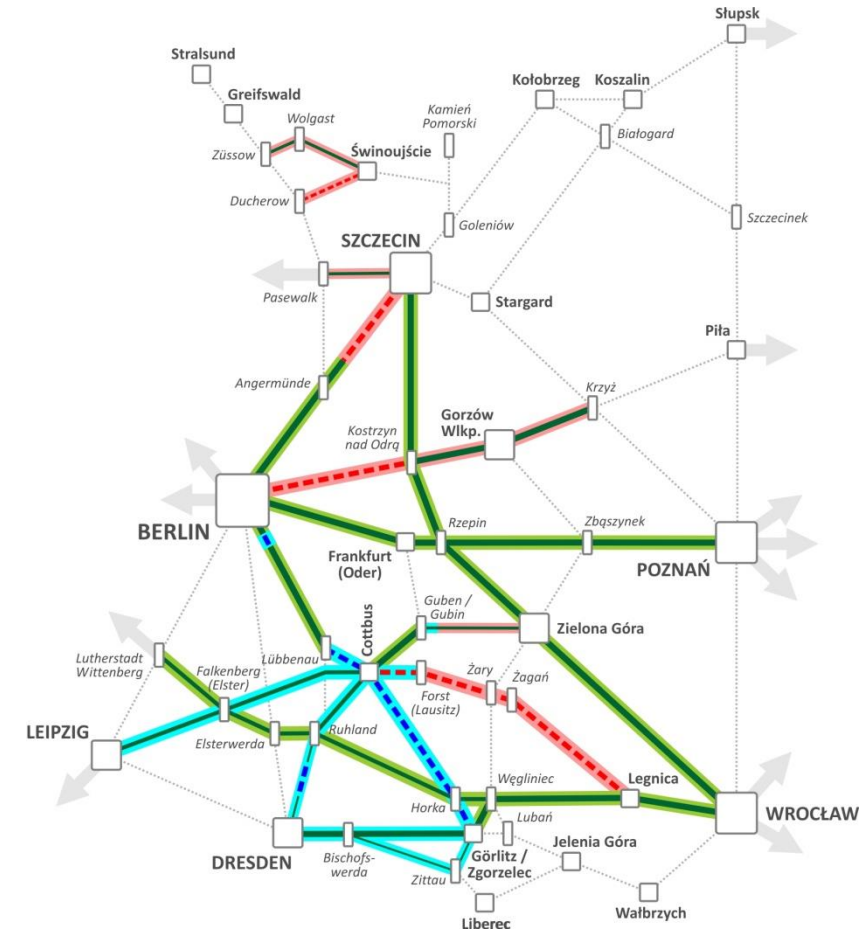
Słupsk
Stralsund
Greifswald
Kołobrzeg
Koszalin
Kamień Pomorski
Wolgast
Białogard
Züssow
Świnoujście
Ducherow
Goleniów
Szczecinek
SZCZECIN
Pasewalk
Stargard
Piła
Angermünde
Krzyż
Kostrzyn nad Odrą
Gorzów Wlkp.
BERLIN
Rzepin
Zbąszynek
Frankfurt (Oder)
POZNAŃ
Guben / Gubin
Zielona Góra
Cottbus
Lutherstadt Wittenberg
Lübbenau
Falkenberg (Elster)
Żary
Żagań
Forst (Lausitz)
LEIPZIG
Ruhland
Elsterwerda
Węgliniec
Legnica
WROCŁAW
Horka
Lubań
DRESDEN
Bischofswerda
Görlitz / Zgorzelec
Jelenia Góra
Zittau
Wałbrzych
Liberec